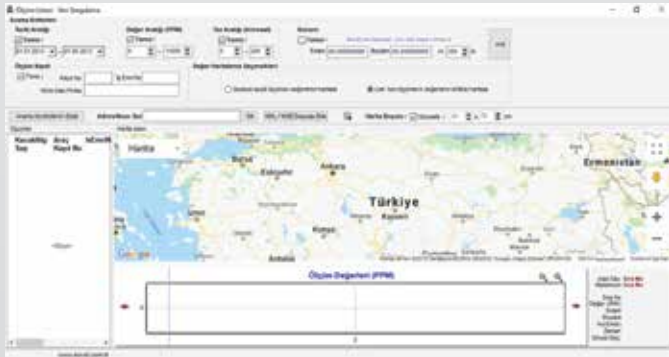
Ölçüm Listesi - Veri Sorgulama

Arama Kriterleri

Tarih Aralığı

Değer Aralığı (PPM)

Ses Aralığı (Kronsaat)

Konum

Ölçüm Kaydı

Değer Haritalarına Seçenekleri

Haritada Ara

Ölçümler

Harita Alanı

Harita

Ermenistan

Bursa

Ankara

Eskişehir

Türkiye

Kayseri

Konya

Antalya

Google

Ölçüm Değerleri (PPM)

0

0